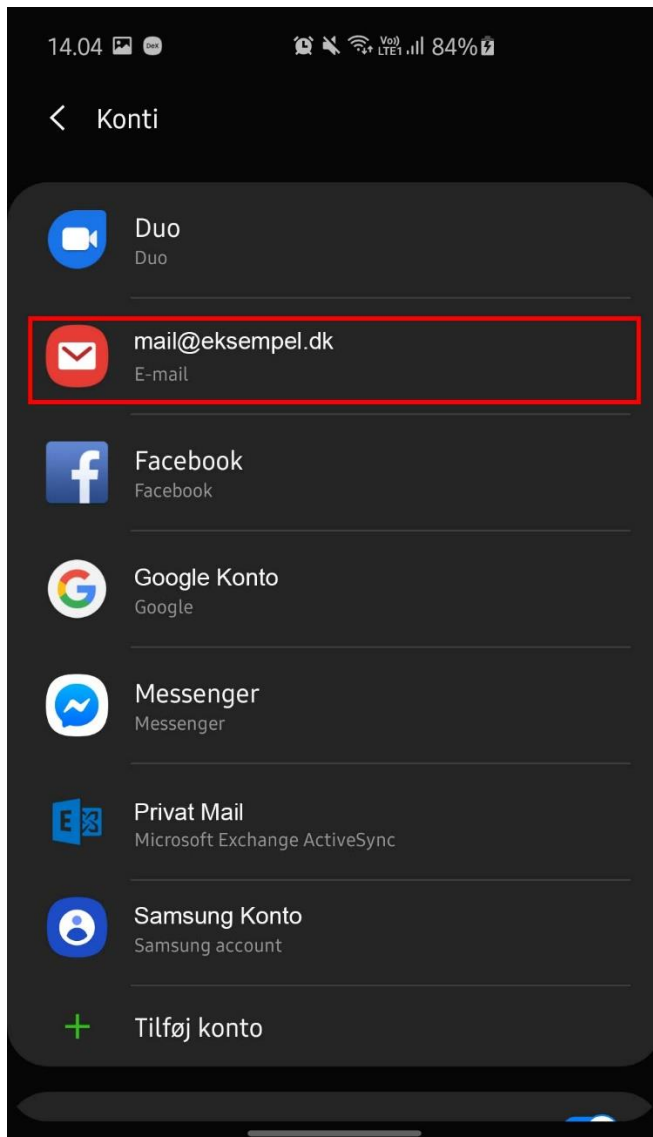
14.04 DeX Vo) LTE1 84%

Konti

Duo
Duo

mail@eksempel.dk
E-mail

Facebook
Facebook

Google Konto
Google

Messenger
Messenger

Privat Mail
Microsoft Exchange ActiveSync

Samsung Konto
Samsung account

Tilføj konto